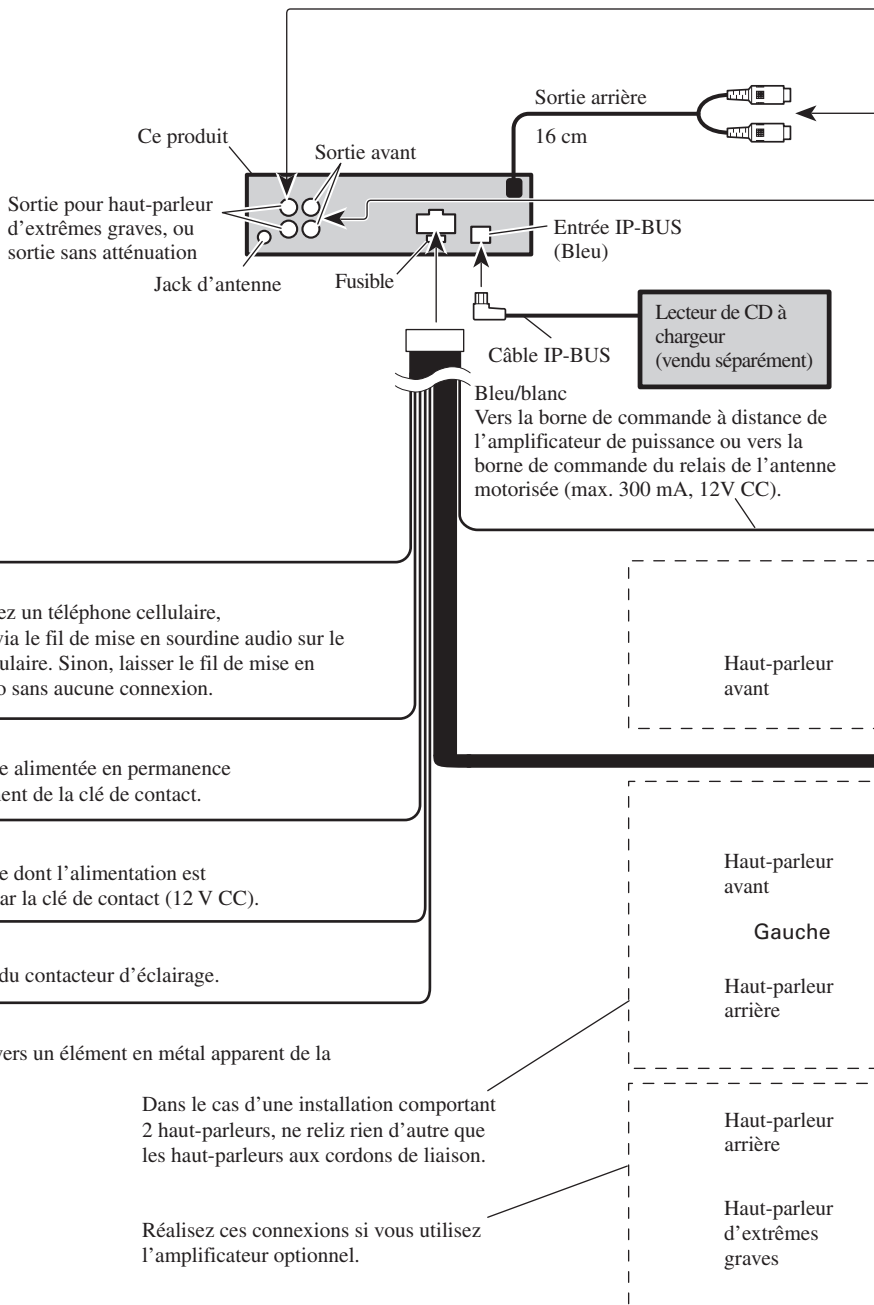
Sortie arrière

16 cm

Ce produit

Sortie avant

Sortie pour haut-parleur d'extrêmes graves, ou sortie sans atténuation

Entrée IP-BUS (Bleu)

Jack d'antenne

Fusible

Lecteur de CD à chargeur (vendu séparément)

Câble IP-BUS

Bleu/blanc
Vers la borne de commande à distance de l'amplificateur de puissance ou vers la borne de commande du relais de l'antenne motorisée (max. 300 mA, 12V CC).

ez un téléphone cellulaire, via le fil de mise en sourdine audio sur le lulaire. Sinon, laisser le fil de mise en o sans aucune connexion.

Haut-parleur avant

e alimentée en permanence ent de la clé de contact.

e dont l'alimentation est ar la clé de contact (12 V CC).

Haut-parleur avant

Gauche

du contacteur d'éclairage.

Haut-parleur arrière

vers un élément en métal apparent de la

Dans le cas d'une installation comportant 2 haut-parleurs, ne reliz rien d'autre que les haut-parleurs aux cordons de liaison.

Haut-parleur arrière

Réalisez ces connexions si vous utilisez l'amplificateur optionnel.

Haut-parleur d'extrêmes graves